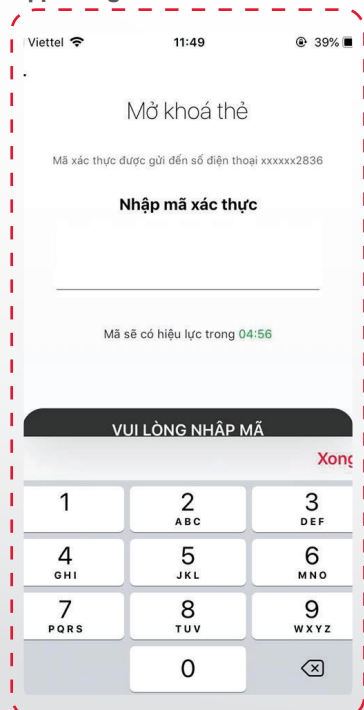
Viettel 11:49 39%

Mở khoá thẻ

Mã xác thực được gửi đến số điện thoại xxxxxx2836

Nhập mã xác thực

Mã sẽ có hiệu lực trong 04:56

VUI LÒNG NHẬP MÃ

Xong

1
2 ABC
3 DEF
4 GHI
5 JKL
6 MNO
7 PQRS
8 TUV
9 WXYZ
0